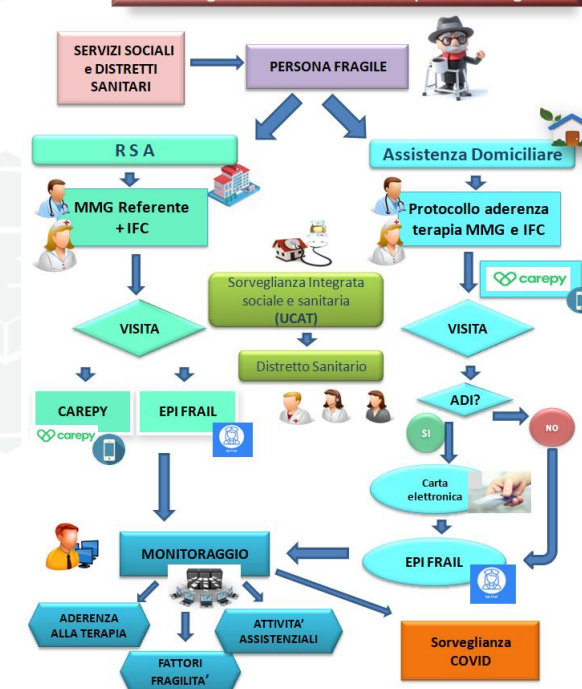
SERVIZI SOCIALI e DISTRETTI SANITARI

PERSONA FRAGILE

R S A

Assistenza Domiciliare

MMG Referente + IFC

Protocollo aderenza terapia MMG e IFC

carepy

Sorveglianza Integrata sociale e sanitaria (UCAT)

VISITA

VISITA

Distretto Sanitario

ADI?

CAREPY

carepy

EPI FRAIL

SI

NO

Carta elettronica

MONITORAGGIO

EPI FRAIL

ADERENZA ALLA TERAPIA

ATTIVITA' ASSISTENZIALI

FATTORI FRAGILITA'

Sorveglianza COVID